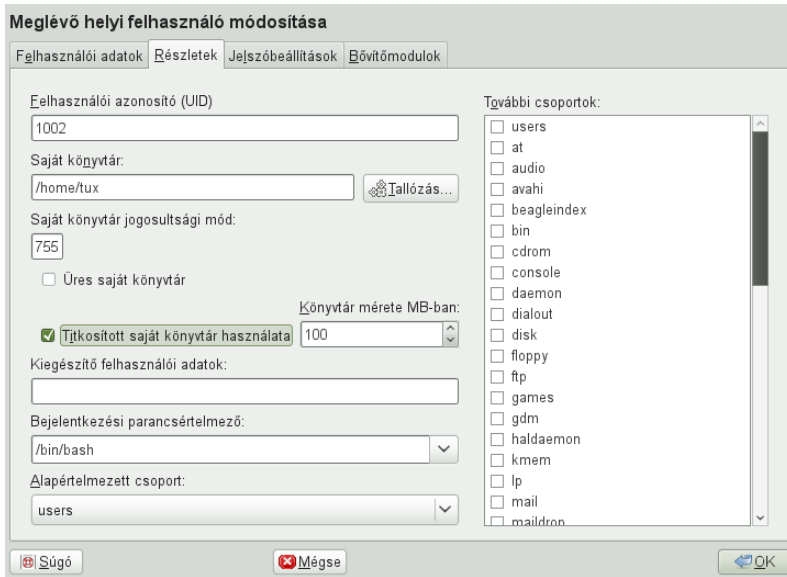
Meglévő helyi felhasználó módosítása

Felhasználói adatok | Részletek | Jelszóbeállítások | Bővítőmodulok

Felhasználói azonosító (UID)

1002

Saját könyvtár:

/home/tux

Tallózás...

Saját könyvtár jogosultsági mód:

755

Üres saját könyvtár

Könyvtár mérete MB-ban:

Titkosított saját könyvtár használata

100

Kiegészítő felhasználói adatok:

Bejelentkezési parancsértelmező:

/bin/bash

Alapértelmezett csoport:

users

További csoportok:

users
at
audio
avahi
beagleindex
bin
cdrom
console
daemon
dialout
disk
floppy
ftp
games
gdm
haldaemon
kmem
lp
mail
maildrop

Súgó

Mégse

OK